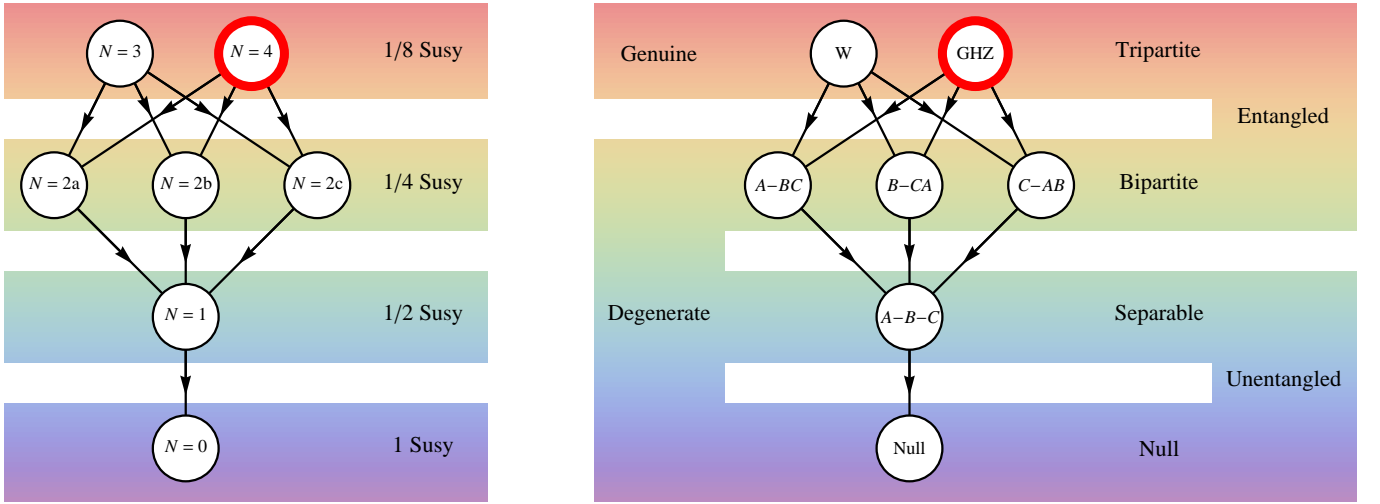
$N=3$

$N=4$

1/8 Susy

$N=2a$

$N=2b$

$N=2c$

1/4 Susy

$N=1$

1/2 Susy

$N=0$

1 Susy

Genuine

W

GHZ

Tripartite

Entangled

$A-BC$

$B-CA$

$C-AB$

Bipartite

Degenerate

$A-B-C$

Separable

Unentangled

Null

Null